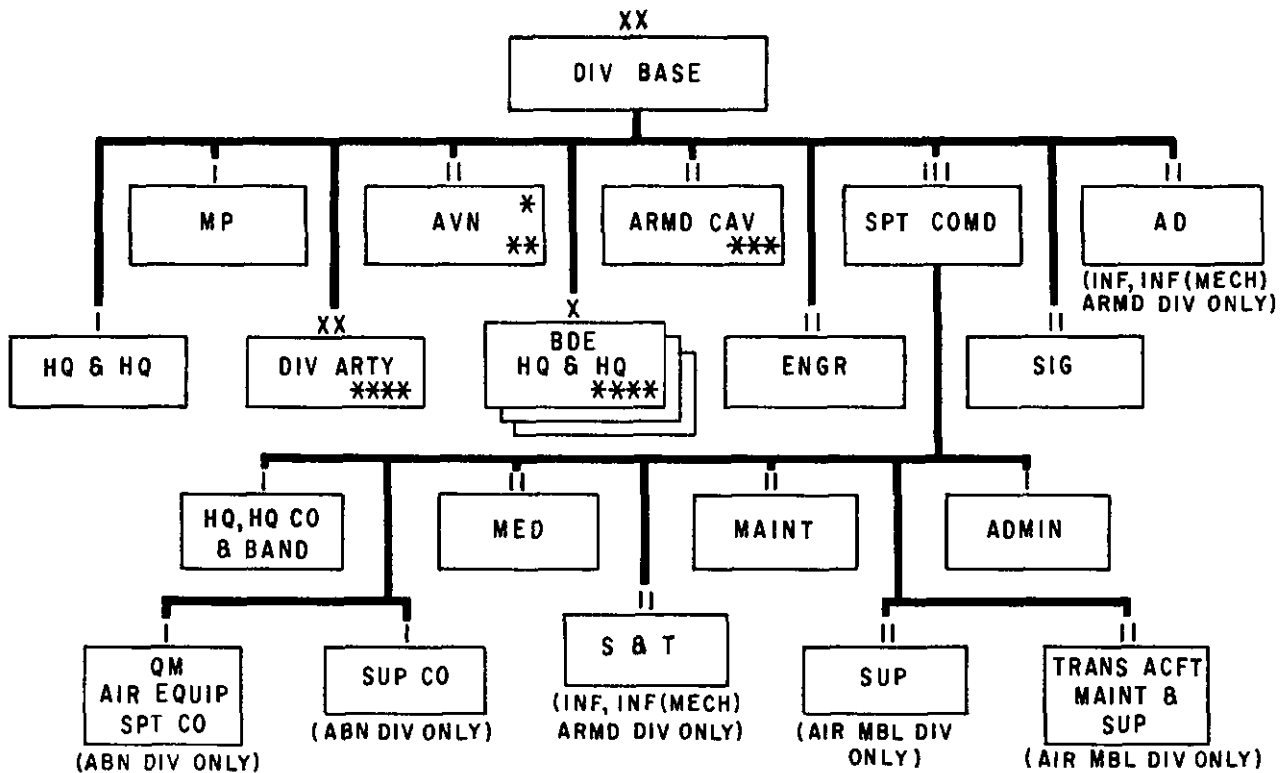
XX
DIV BASE

I
MP

II
AVN *
**

X

II
ARMD CAV ***

II

III
SPT COMD

II

II
AD
(INF, INF(MECH) ARMD DIV ONLY)

I
HQ & HQ

XX
DIV ARTY ****

BDE HQ & HQ ****

ENGR

SIG

I
HQ, HQ CO & BAND

II
MED

II
MAINT

I
ADMIN

I
QM AIR EQUIP SPT CO
(ABN DIV ONLY)

I
SUP CO
(ABN DIV ONLY)

II
S & T
(INF, INF(MECH) ARMD DIV ONLY)

II
SUP
(AIR MBL DIV ONLY)

II
TRANS ACFT MAINT & SUP
(AIR MBL DIV ONLY)